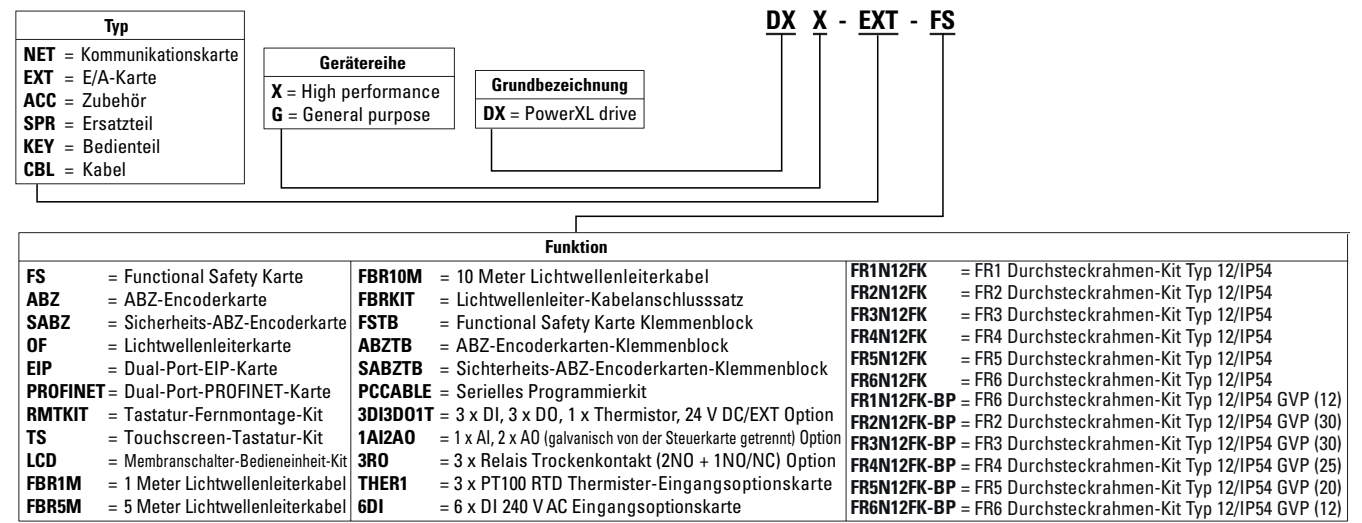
**DX X - EXT - FS**

| Typ |
|---|
| **NET** = Kommunikationskarte |
| **EXT** = E/A-Karte |
| **ACC** = Zubehör |
| **SPR** = Ersatzteil |
| **KEY** = Bedienteil |
| **CBL** = Kabel |

| Gerätereihe |
|---|
| **X** = High performance |
| **G** = General purpose |

| Grundbezeichnung |
|---|
| **DX** = PowerXL drive |

Funktion

**FS** = Functional Safety Karte
**ABZ** = ABZ-Encoderkarte
**SABZ** = Sicherheits-ABZ-Encoderkarte
**OF** = Lichtwellenleiterkarte
**EIP** = Dual-Port-EIP-Karte
**PROFINET** = Dual-Port-PROFINET-Karte
**RMTKIT** = Tastatur-Fernmontage-Kit
**TS** = Touchscreen-Tastatur-Kit
**LCD** = Membranschalter-Bedieneinheit-Kit
**FBR1M** = 1 Meter Lichtwellenleiterkabel
**FBR5M** = 5 Meter Lichtwellenleiterkabel

**FBR10M** = 10 Meter Lichtwellenleiterkabel
**FBRKIT** = Lichtwellenleiter-Kabelanschlusssatz
**FSTB** = Functional Safety Karte Klemmenblock
**ABZTB** = ABZ-Encoderkarten-Klemmenblock
**SABZTB** = Sichterheits-ABZ-Encoderkarten-Klemmenblock
**PCCABLE** = Serielles Programmierkit
**3DI3DO1T** = 3 x DI, 3 x DO, 1 x Thermistor, 24 V DC/EXT Option
**1AI2AO** = 1 x AI, 2 x AO (galvanisch von der Steuerkarte getrennt) Option
**3RO** = 3 x Relais Trockenkontakt (2NO + 1NO/NC) Option
**THER1** = 3 x PT100 RTD Thermister-Eingangsoptionskarte
**6DI** = 6 x DI 240 V AC Eingangsoptionskarte

**FR1N12FK** = FR1 Durchsteckrahmen-Kit Typ 12/IP54
**FR2N12FK** = FR2 Durchsteckrahmen-Kit Typ 12/IP54
**FR3N12FK** = FR3 Durchsteckrahmen-Kit Typ 12/IP54
**FR4N12FK** = FR4 Durchsteckrahmen-Kit Typ 12/IP54
**FR5N12FK** = FR5 Durchsteckrahmen-Kit Typ 12/IP54
**FR6N12FK** = FR6 Durchsteckrahmen-Kit Typ 12/IP54
**FR1N12FK-BP** = FR6 Durchsteckrahmen-Kit Typ 12/IP54 GVP (12)
**FR2N12FK-BP** = FR2 Durchsteckrahmen-Kit Typ 12/IP54 GVP (30)
**FR3N12FK-BP** = FR3 Durchsteckrahmen-Kit Typ 12/IP54 GVP (30)
**FR4N12FK-BP** = FR4 Durchsteckrahmen-Kit Typ 12/IP54 GVP (25)
**FR5N12FK-BP** = FR5 Durchsteckrahmen-Kit Typ 12/IP54 GVP (20)
**FR6N12FK-BP** = FR6 Durchsteckrahmen-Kit Typ 12/IP54 GVP (12)